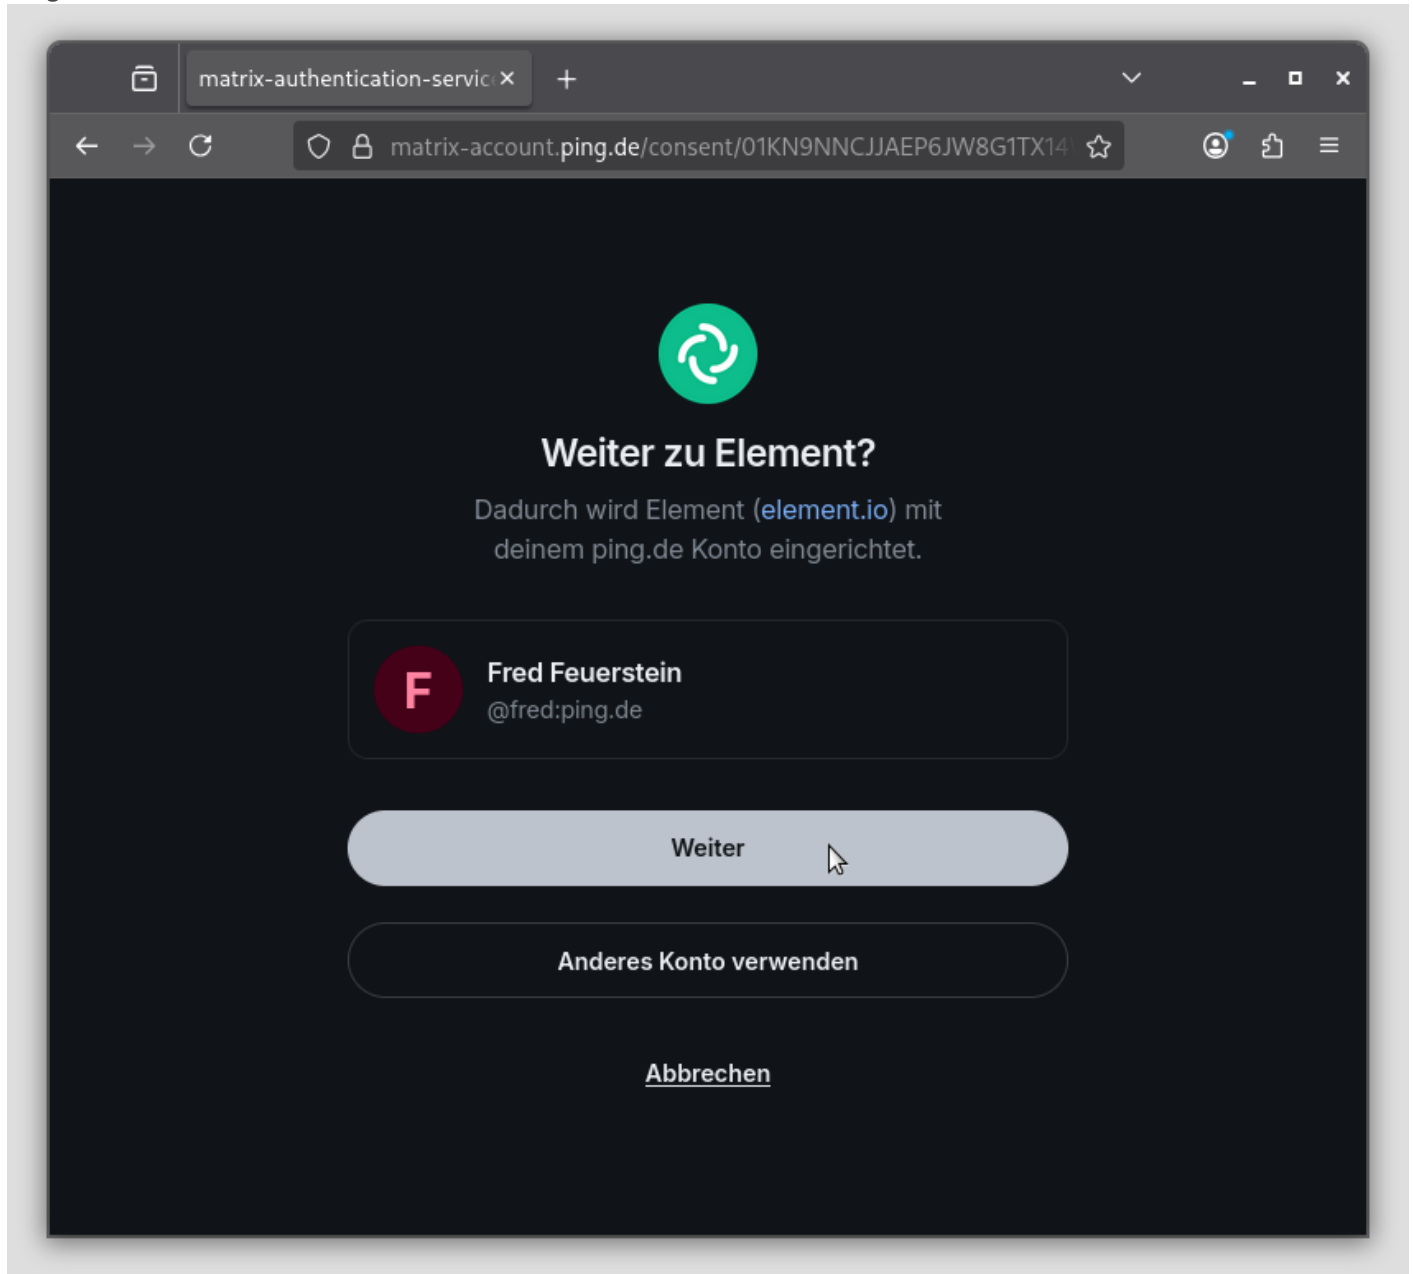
matrix-authentication-servic

matrix-account.ping.de/consent/01KN9NNCJJAEP6JW8G1TX14

Weiter zu Element?

Dadurch wird Element (element.io) mit deinem ping.de Konto eingerichtet.

F

Fred Feuerstein
@fred:ping.de

Weiter

Anderes Konto verwenden

Abbrechen